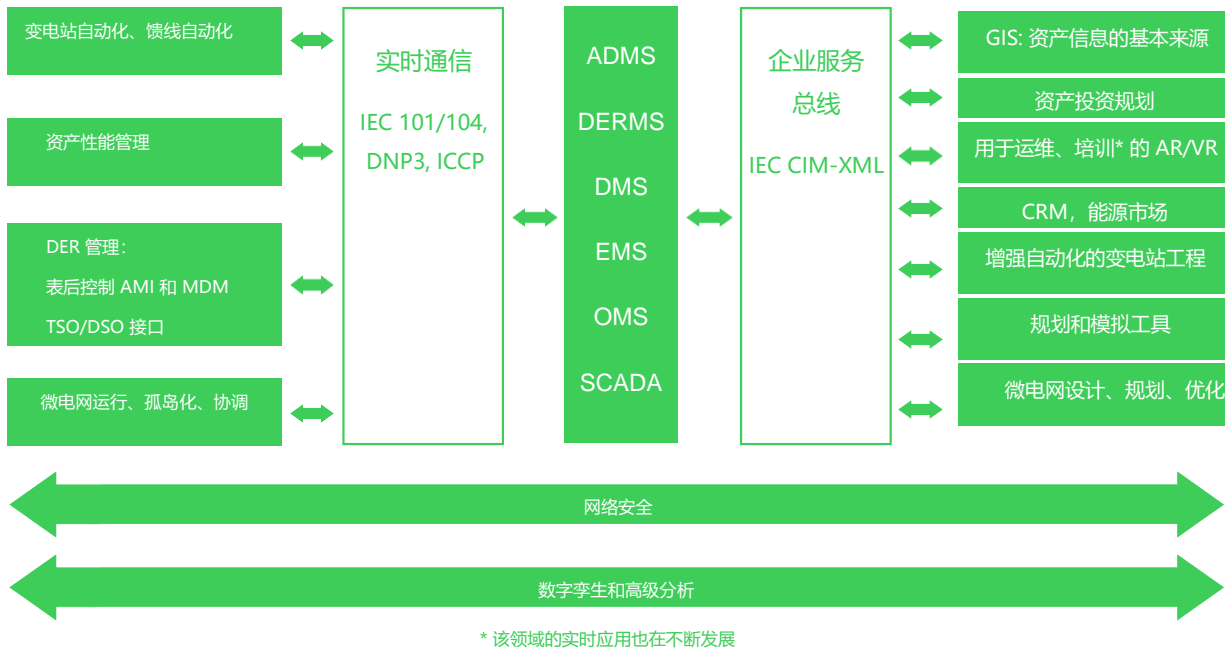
变电站自动化、馈线自动化

资产性能管理

DER 管理：
表后控制 AMI 和 MDM
TSO/DSO 接口

微电网运行、孤岛化、协调

实时通信
IEC 101/104, DNP3, ICCP

ADMS
DERMS
DMS
EMS
OMS
SCADA

企业服务总线
IEC CIM-XML

GIS: 资产信息的基本来源

资产投资规划

用于运维、培训* 的 AR/VR

CRM，能源市场

增强自动化的变电站工程

规划和模拟工具

微电网设计、规划、优化

网络安全

数字孪生和高级分析

* 该领域的实时应用也在不断发展